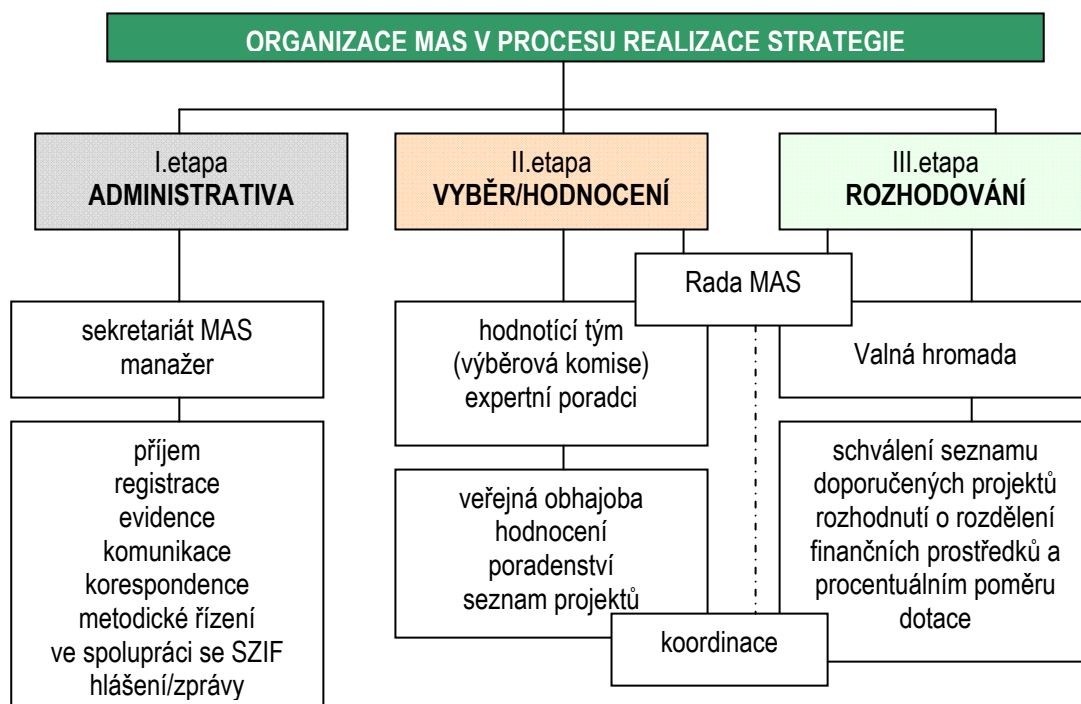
ORGANIZACE MAS V PROCESU REALIZACE STRATEGIE

I.etapa
ADMINISTRATIVA

II.etapa
VYBĚR/HODNOCENÍ

III.etapa
ROZHODOVÁNÍ

Rada MAS

sekretariát MAS
manažer

hodnotící tým
(výběrová komise)
expertní poradci

Valná hromada

příjem
registrace
evidence
komunikace
korespondence
metodické řízení
ve spolupráci se SZIF
hlášení/zprávy

veřejná obhajoba
hodnocení
poradenství
seznam projektů

schválení seznamu
doporučených projektů
rozhodnutí o rozdělení
finančních prostředků a
procentuálním poměru
dotace

koordinace